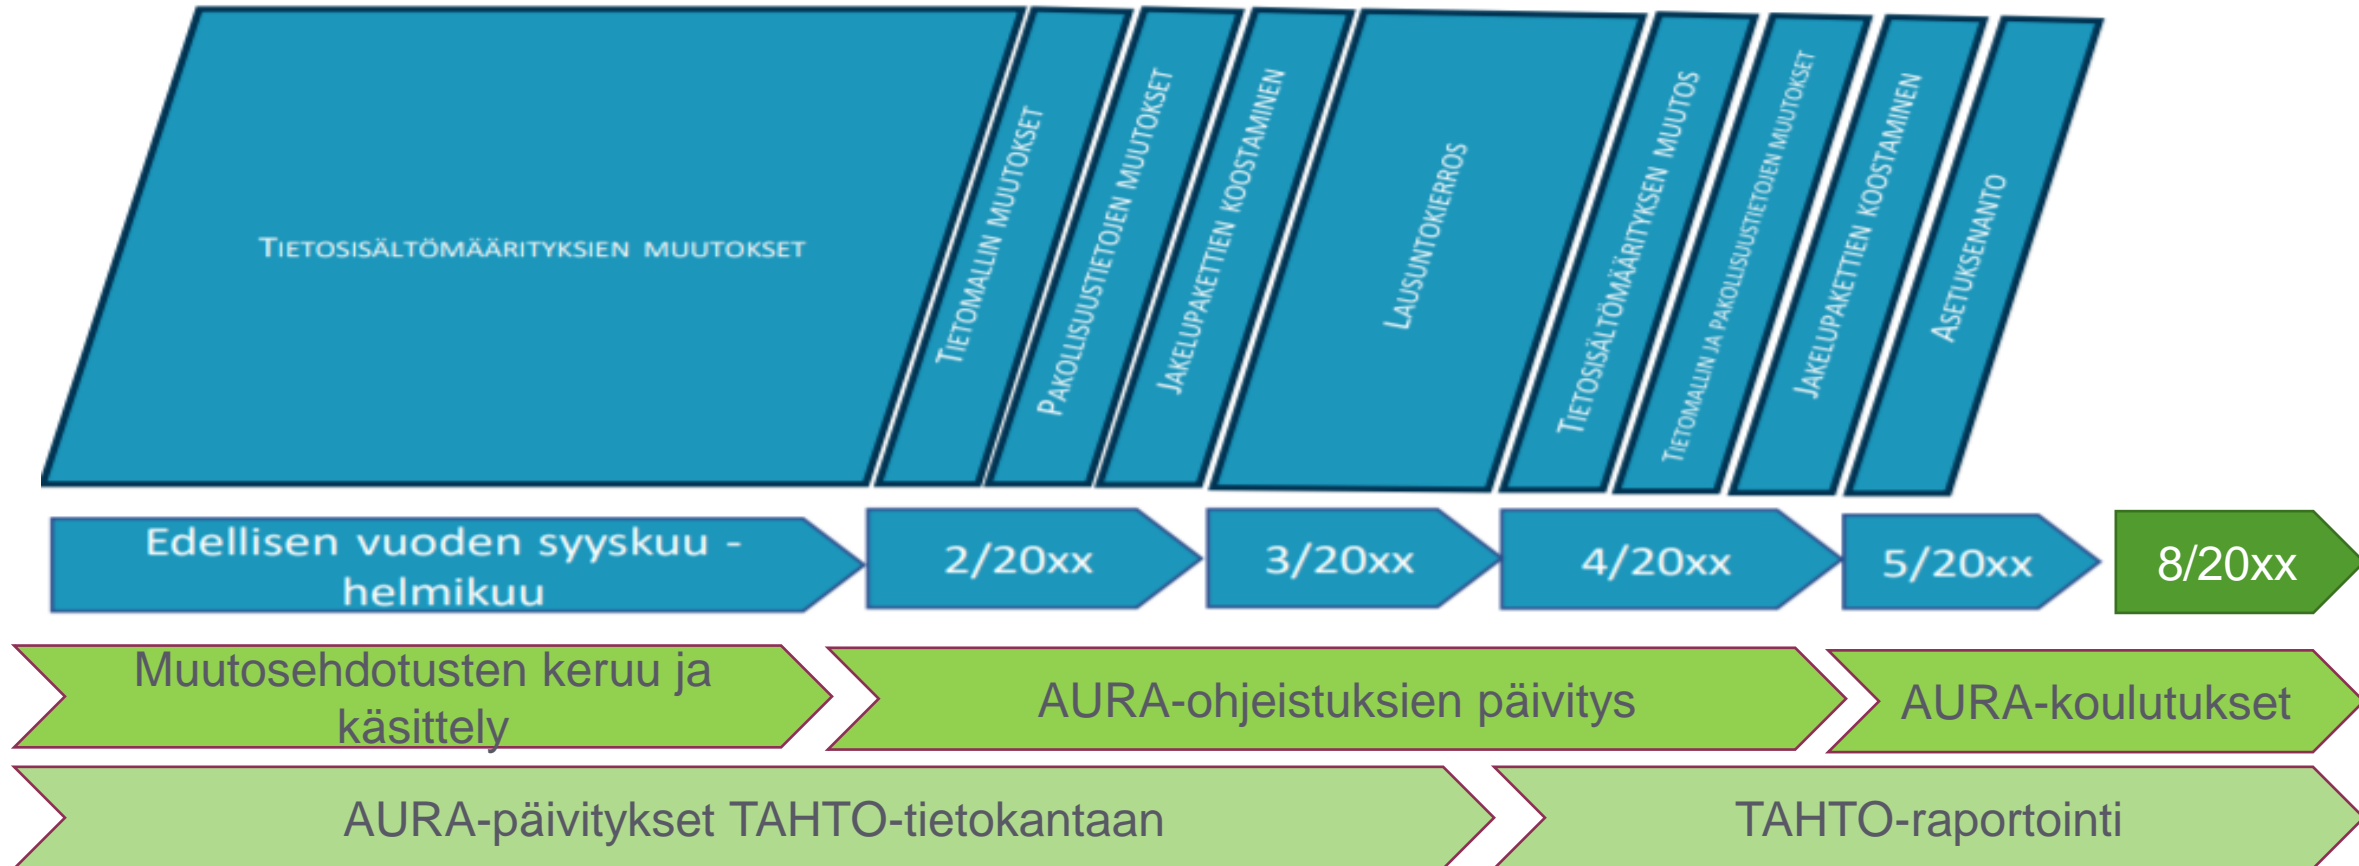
Tietosisältömääritysten muutokset

Tietomallin muutokset

Pakollisuustietojen muutokset

Jakelupakettien koostaminen

Lausuntokierros

Tietosisältömäärityksen muutos

Tietomallin ja pakollisuustietojen muutokset

Jakelupakettien koostaminen

Asetuksenanto

Edellisen vuoden syyskuu - helmikuu

2/20xx

3/20xx

4/20xx

5/20xx

8/20xx

Muutosehdotusten keruu ja käsittely

AURA-ohjeistuksien päivitys

AURA-koulutukset

AURA-päivitykset TAHTO-tietokantaan

TAHTO-raportointi